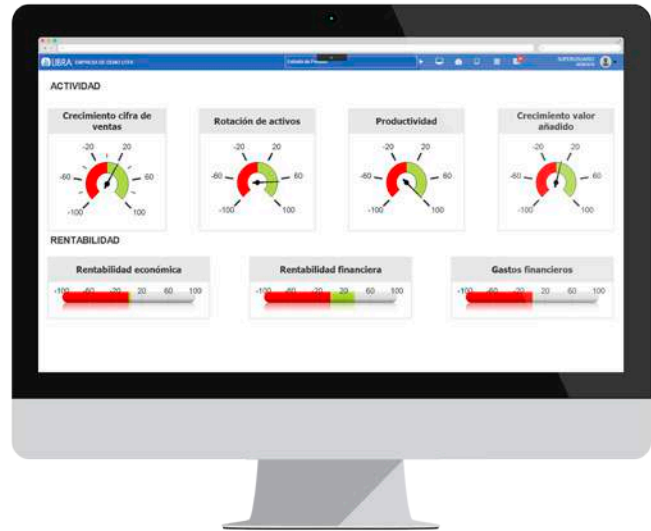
LIBRA EMPRESA DE DEMO LTDA

Estado de Pérdidas

ACTIVIDAD

Crecimiento cifra de ventas

-20 20 -60 60 -100 100

Rotación de activos

-20 20 -60 60 -100 100

Productividad

-20 20 -60 60 -100 100

Crecimiento valor añadido

-20 20 -60 60 -100 100

RENTABILIDAD

Rentabilidad económica

-100 -60 -20 20 60 100

Rentabilidad financiera

-100 -60 -20 20 60 100

Gastos financieros

-100 -60 -20 20 60 100